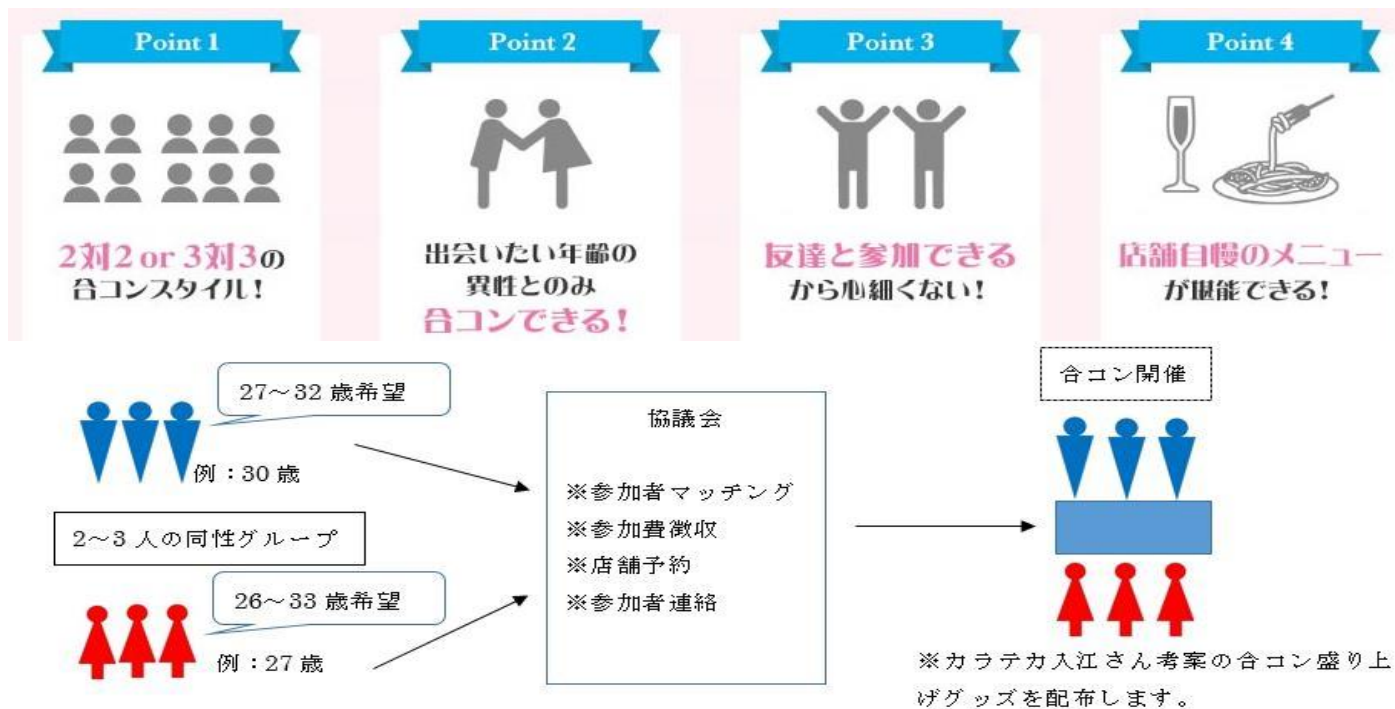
Point 1

2対2 or 3対3の合コンスタイル！

Point 2

出会いたい年齢の異性とのみ合コンできる！

Point 3

友達と参加できるから心細くない！

Point 4

店舗自慢のメニューが堪能できる！

27～32 歳希望

例：30 歳

2～3 人の同性グループ

26～33 歳希望

例：27 歳

協議会

※参加者マッチング
※参加費徴収
※店舗予約
※参加者連絡

合コン開催

※カラテカ入江さん考案の合コン盛り上げグッズを配布します。